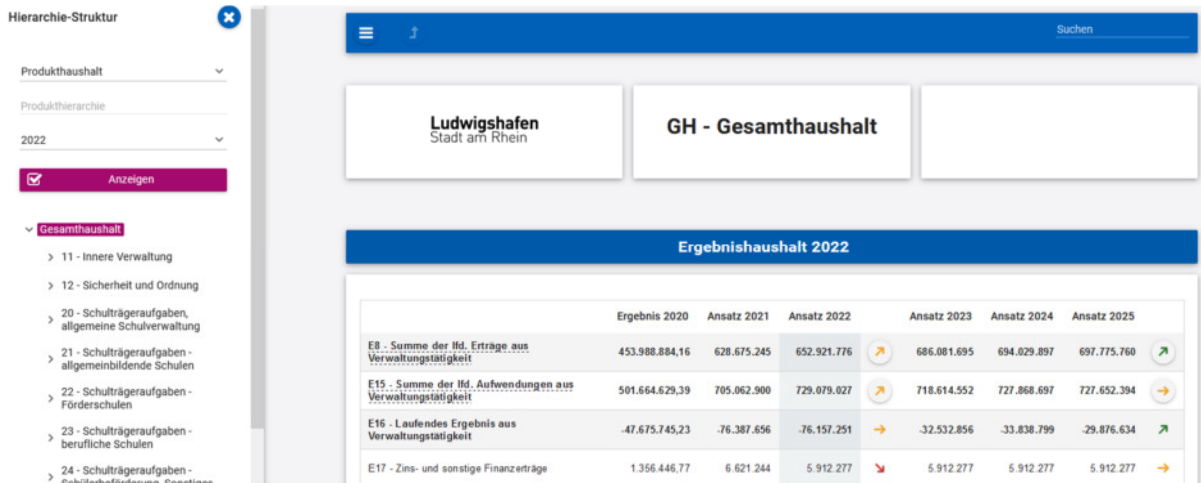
Hierarchie-Struktur

Produkthaushalt

Produkthierarchie

2022

Anzeigen

Gesamthaushalt

11 - Innere Verwaltung

12 - Sicherheit und Ordnung

20 - Schulträgeraufgaben, allgemeine Schulverwaltung

21 - Schulträgeraufgaben - allgemeinbildende Schulen

22 - Schulträgeraufgaben - Förderschulen

23 - Schulträgeraufgaben - berufliche Schulen

24 - Schulträgeraufgaben - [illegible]

Suchen

Ludwigshafen
Stadt am Rhein

GH - Gesamthaushalt

Ergebnishaushalt 2022

| | Ergebnis 2020 | Ansatz 2021 | Ansatz 2022 | | Ansatz 2023 | Ansatz 2024 | Ansatz 2025 | |
|---|---|---|---|---|---|---|---|---|
| E8 - Summe der lfd. Erträge aus Verwaltungstätigkeit | 453.988.884,16 | 628.675.245 | 652.921.776 | ↗ | 686.081.695 | 694.029.897 | 697.775.760 | ↗ |
| E15 - Summe der lfd. Aufwendungen aus Verwaltungstätigkeit | 501.664.629,39 | 705.062.900 | 729.079.027 | ↗ | 718.614.552 | 727.868.697 | 727.652.394 | → |
| E16 - Laufendes Ergebnis aus Verwaltungstätigkeit | -47.675.745,23 | -76.387.656 | -76.157.251 | → | -32.532.856 | -33.838.799 | -29.876.634 | ↗ |
| E17 - Zins- und sonstige Finanzerträge | 1.356.446,77 | 6.621.244 | 5.912.277 | ↘ | 5.912.277 | 5.912.277 | 5.912.277 | → |